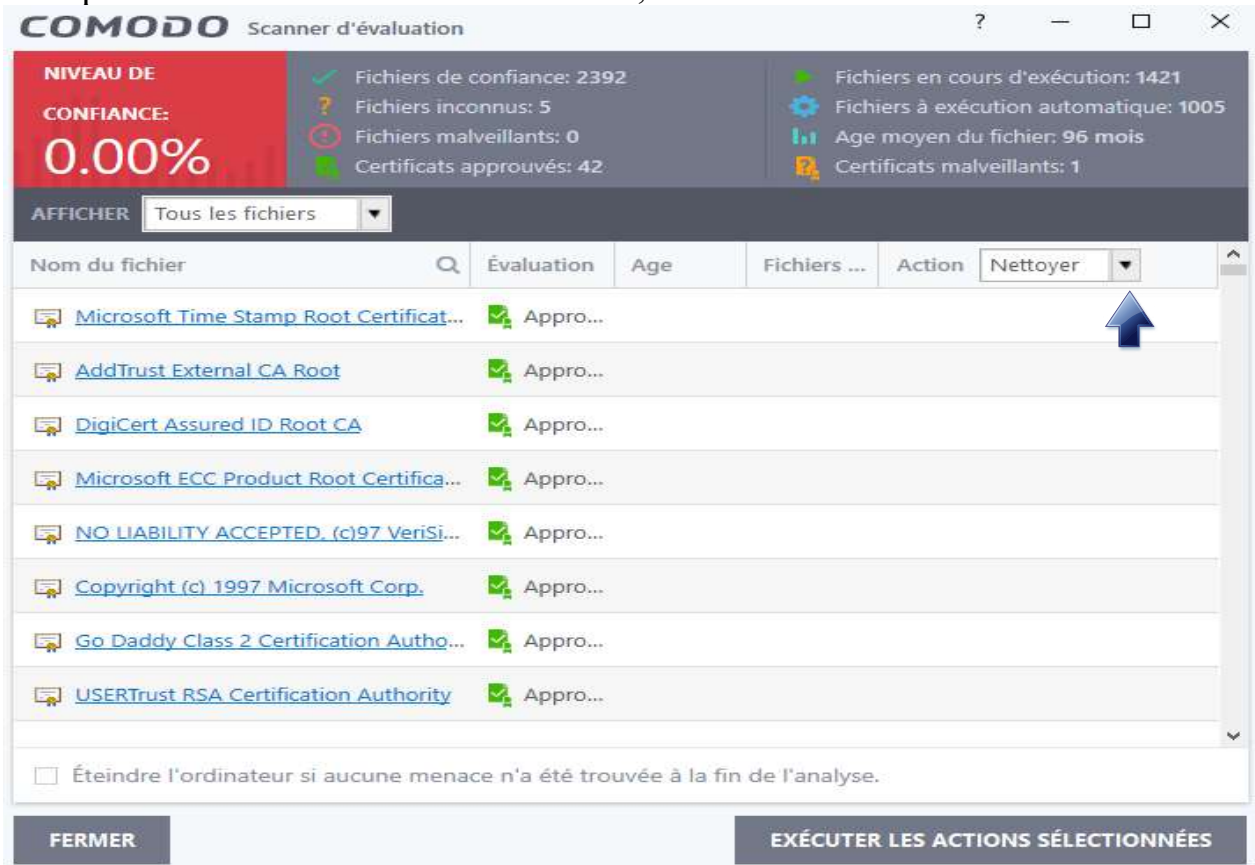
COMODO Scanner d'évaluation

? — □ ×

NIVEAU DE CONFIANCE:
0.00%

Fichiers de confiance: 2392
Fichiers inconnus: 5
Fichiers malveillants: 0
Certificats approuvés: 42

Fichiers en cours d'exécution: 1421
Fichiers à exécution automatique: 1005
Age moyen du fichier: 96 mois
Certificats malveillants: 1

AFFICHER Tous les fichiers

| Nom du fichier | Évaluation | Age | Fichiers ... | Action Nettoyer |
|---|---|---|---|---|
| Microsoft Time Stamp Root Certificat... | Appro... | | | |
| AddTrust External CA Root | Appro... | | | |
| DigiCert Assured ID Root CA | Appro... | | | |
| Microsoft ECC Product Root Certifica... | Appro... | | | |
| NO LIABILITY ACCEPTED, (c)97 VeriSi... | Appro... | | | |
| Copyright (c) 1997 Microsoft Corp. | Appro... | | | |
| Go Daddy Class 2 Certification Autho... | Appro... | | | |
| USERTrust RSA Certification Authority | Appro... | | | |

Éteindre l'ordinateur si aucune menace n'a été trouvée à la fin de l'analyse.

FERMER

EXÉCUTER LES ACTIONS SÉLECTIONNÉES